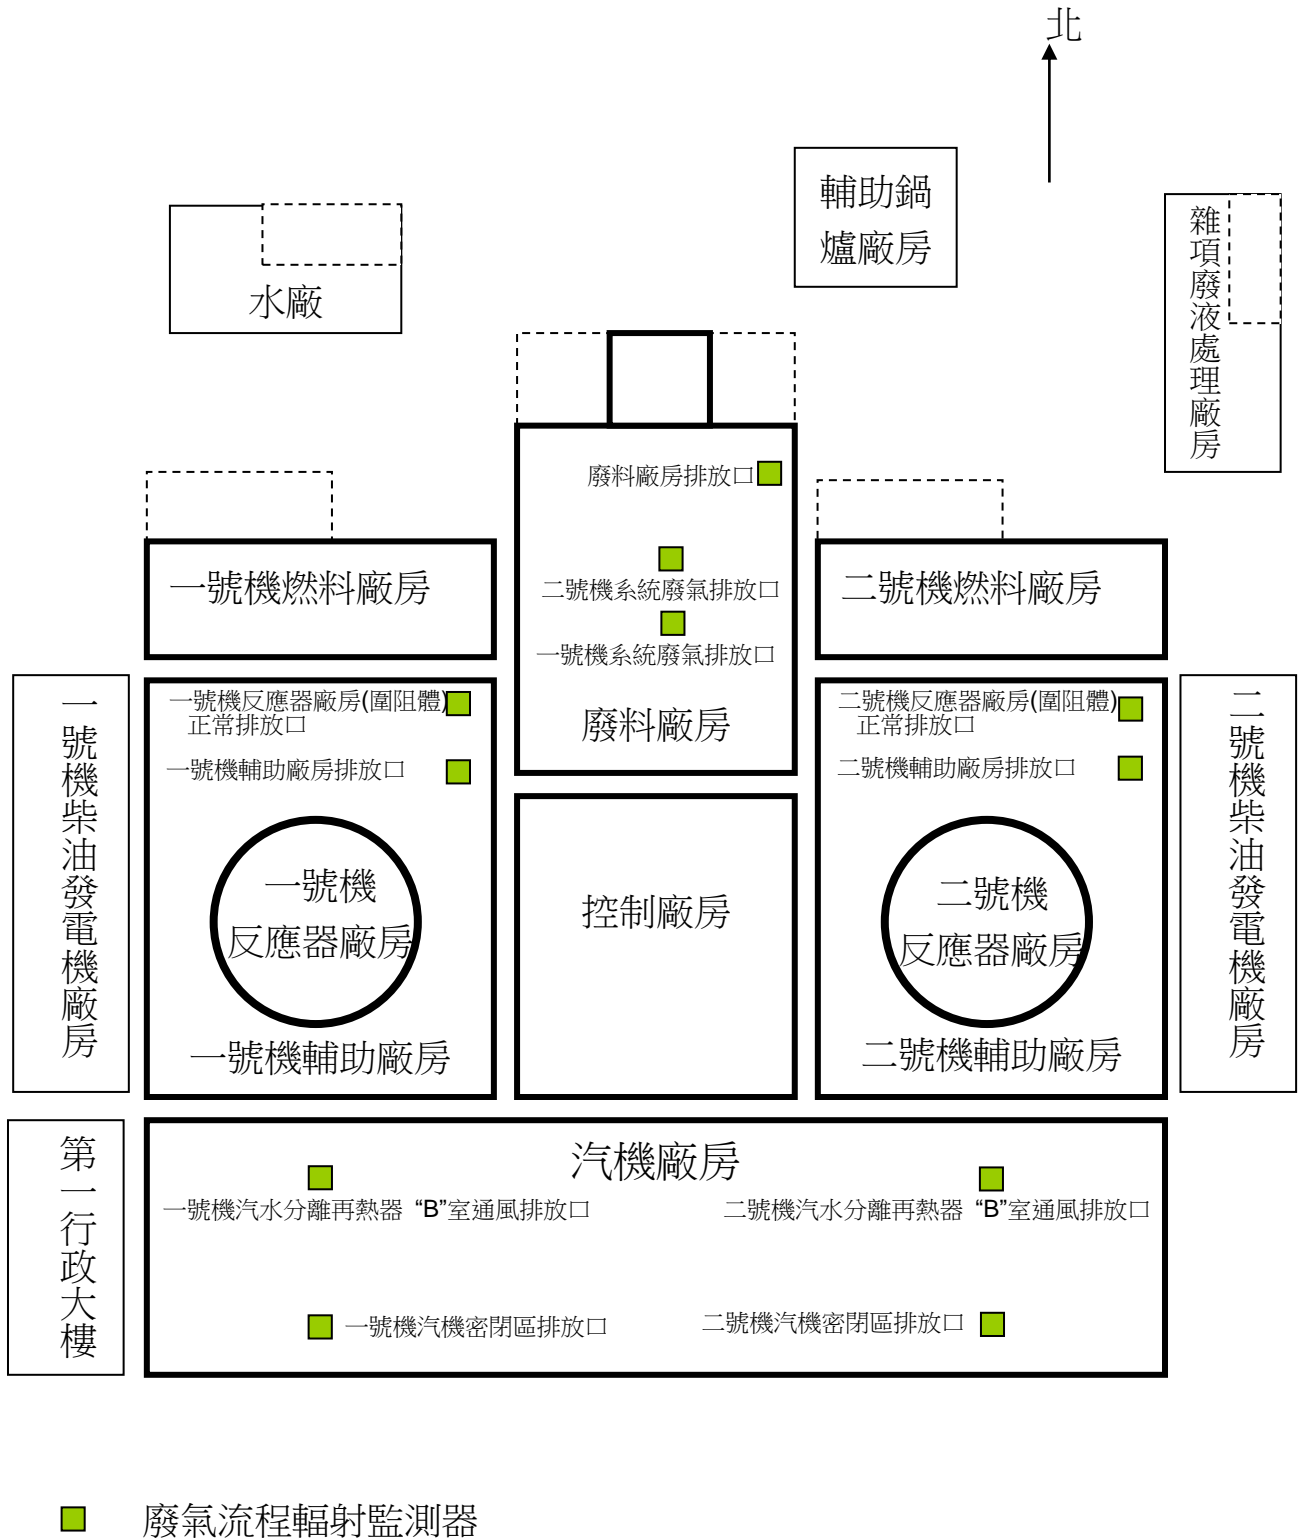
北

輔助鍋爐廠房

水廠

雜項廢液處理廠房

廢料廠房排放口

二號機系統廢氣排放口

一號機系統廢氣排放口

廢料廠房

一號機燃料廠房

二號機燃料廠房

一號機柴油發電機廠房

一號機反應器廠房(圍阻體)正常排放口

一號機輔助廠房排放口

一號機反應器廠房

一號機輔助廠房

控制廠房

二號機反應器廠房(圍阻體)正常排放口

二號機輔助廠房排放口

二號機反應器廠房

二號機輔助廠房

二號機柴油發電機廠房

第一行政大樓

汽機廠房

一號機汽水分離再熱器 “B”室通風排放口

二號機汽水分離再熱器 “B”室通風排放口

一號機汽機密閉區排放口

二號機汽機密閉區排放口

廢氣流程輻射監測器